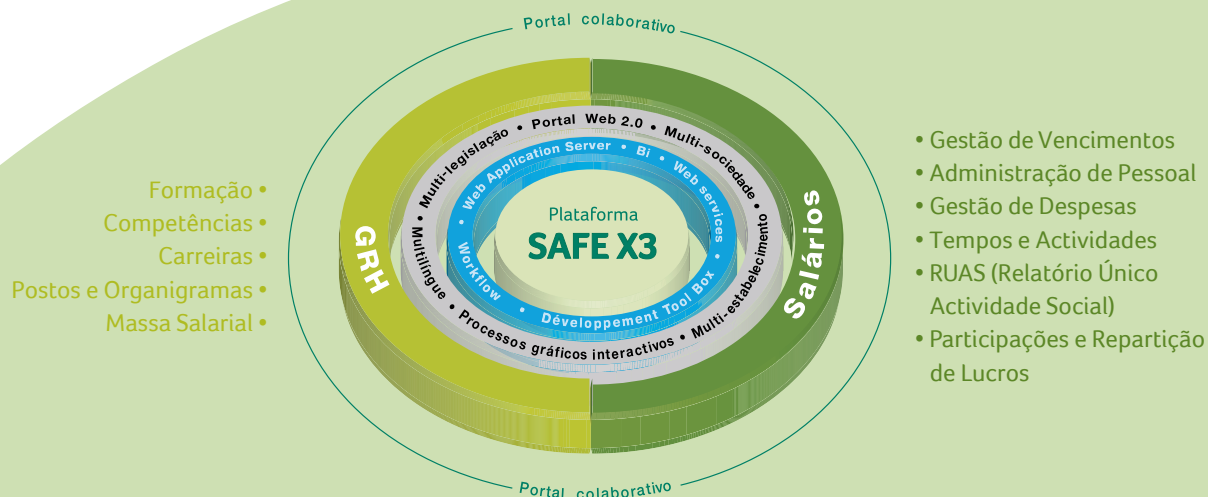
Portal colaborativo

Formação •
Competências •
Carreiras •
Postos e Organigramas •
Massa Salarial •

GRH

Multi-legislação • Portal Web 2.0 • Multi-sociedade • Multi-estabelecimento • Processos gráficos interactivos • Multilingue •

Web Application Server • Bi • Web services • Développement Tool Box • Workflow •

Plataforma
SAFE X3

Salários

• Gestão de Vencimentos
• Administração de Pessoal
• Gestão de Despesas
• Tempos e Actividades
• RUAS (Relatório Único Actividade Social)
• Participações e Repartição de Lucros

Portal colaborativo